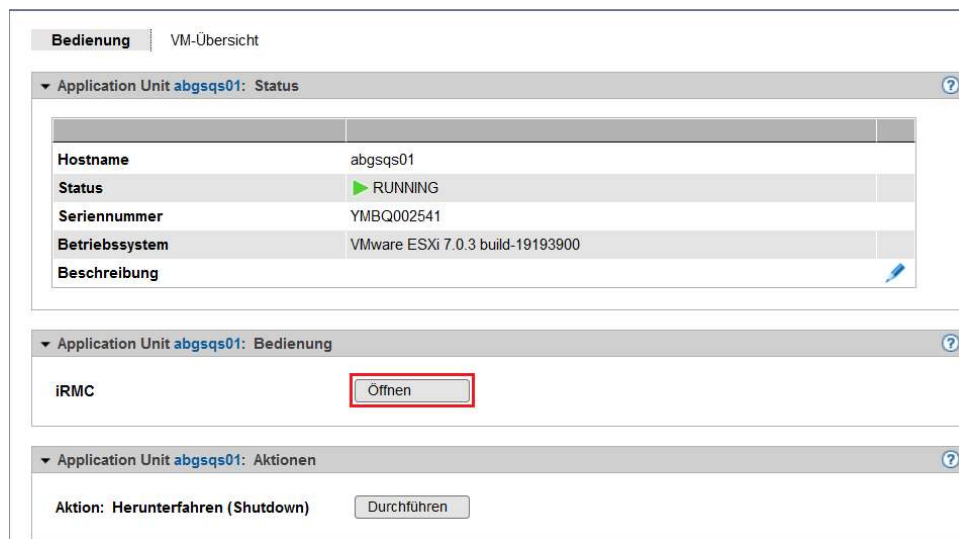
Bedienung | VM-Übersicht

Application Unit abgsqs01: Status ?

| | |
|---|---|
| Hostname | abgsqs01 |
| Status | RUNNING |
| Seriennummer | YMBQ002541 |
| Betriebssystem | VMware ESXi 7.0.3 build-19193900 |
| Beschreibung | |

Application Unit abgsqs01: Bedienung ?

iRMC Öffnen

Application Unit abgsqs01: Aktionen ?

Aktion: Herunterfahren (Shutdown) Durchführen